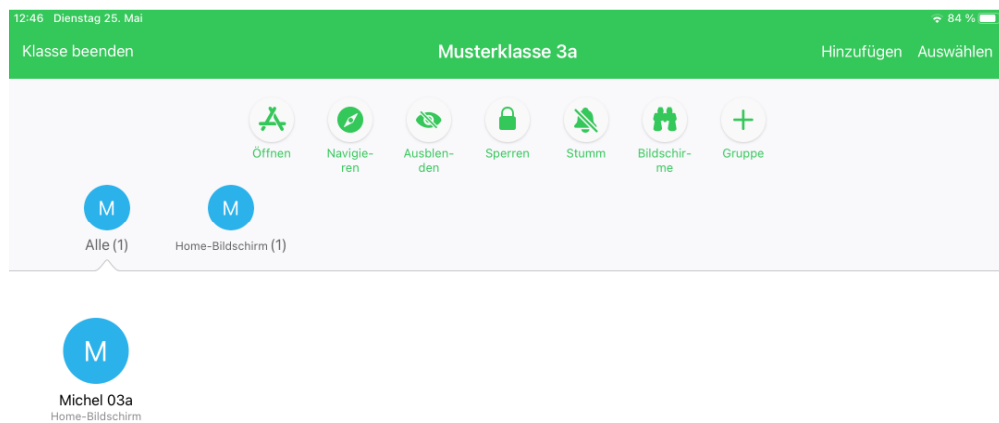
12:46 Dienstag 25. Mai
84 %

Klasse beenden
Musterklasse 3a
Hinzufügen Auswählen

Öffnen
Navigieren
Ausblenden
Sperren
Stumm
Bildschirme
Gruppe

M
Alle (1)
M
Home-Bildschirm (1)

M
Michel 03a
Home-Bildschirm